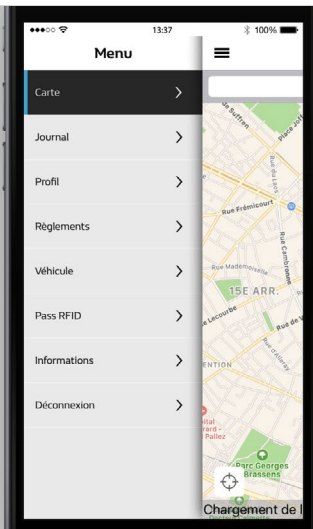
13:37
100%
Menu
Carte
Journal
Profil
Règlements
Véhicule
Pass RFID
Informations
Déconnexion
de Suffren
Place Juste
Rue Frémicourt
Rue Mademoiselle
Rue Cambronne
15E ARR.
Rue Lecourbe
Rue de
Parc Georges Brassens
Chargement de l